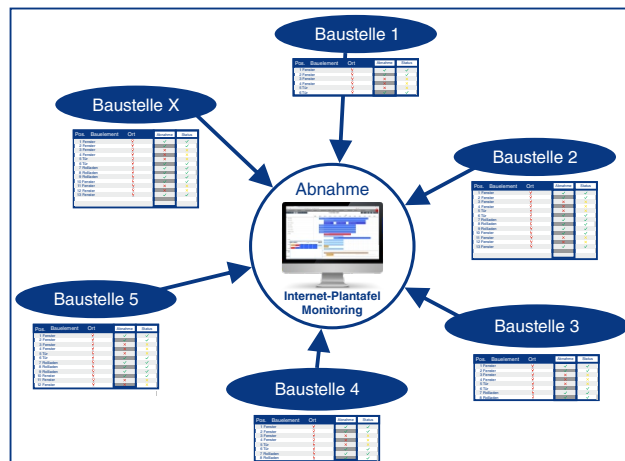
Baustelle 1

Baustelle X

Baustelle 2

Abnahme

Internet-Plantafel Monitoring

Baustelle 5

Baustelle 3

Baustelle 4

| Pos. | Bauelement | Ort | Abnahme | Status |
|---|---|---|---|---|
| 1 | Fenster | | | |
| 2 | Fenster | | | |
| 3 | Fenster | | | |
| 4 | Fenster | | | |
| 5 | Tür | | | |
| 6 | Tür | | | |
| 7 | Rollladen | | | |
| 8 | Rollladen | | | |
| 9 | Rollladen | | | |
| 10 | Fenster | | | |
| 11 | Fenster | | | |
| 12 | Fenster | | | |